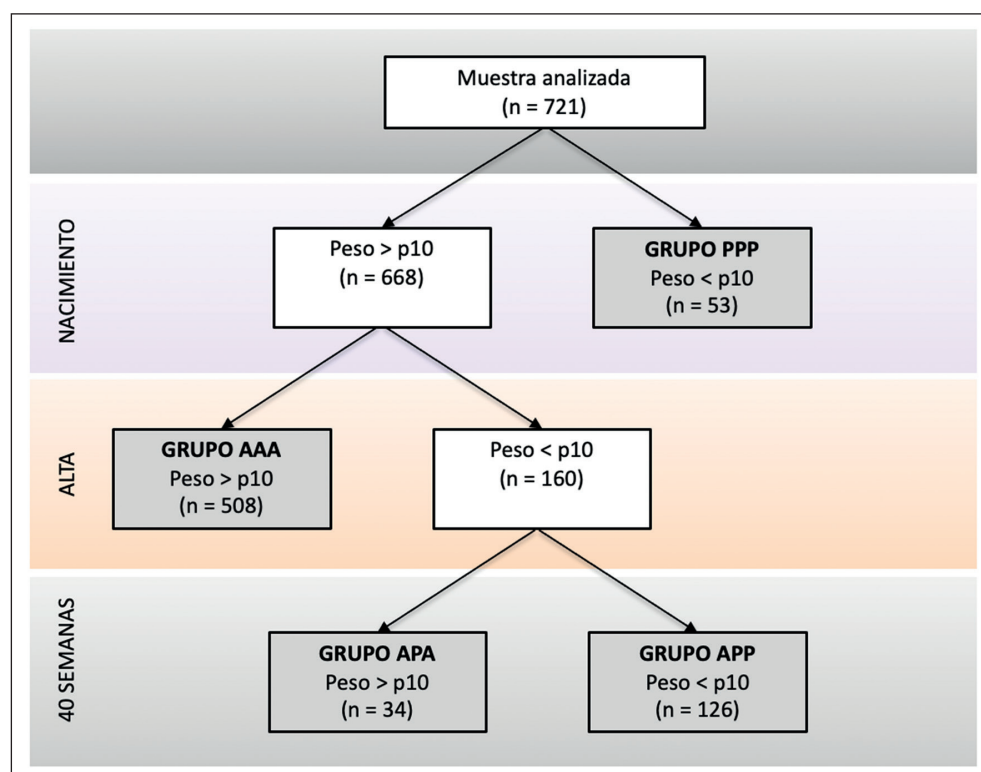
Muestra analizada
(n = 721)

NACIMIENTO

Peso > p10
(n = 668)

GRUPO PPP
Peso < p10
(n = 53)

ALTA

GRUPO AAA
Peso > p10
(n = 508)

Peso < p10
(n = 160)

40 SEMANAS

GRUPO APA
Peso > p10
(n = 34)

GRUPO APP
Peso < p10
(n = 126)